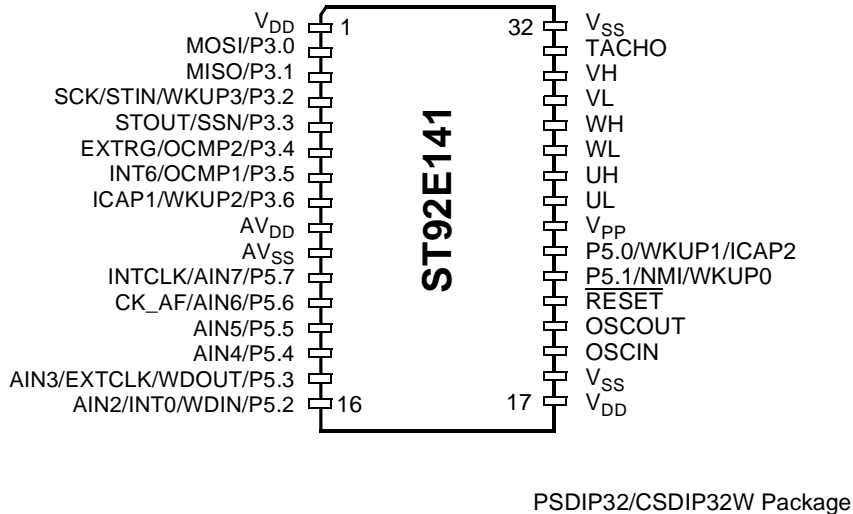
$V_{DD}$
MOSI/P3.0
MISO/P3.1
SCK/STIN/WKUP3/P3.2
STOUT/SSN/P3.3
EXTRG/OCMP2/P3.4
INT6/OCMP1/P3.5
ICAP1/WKUP2/P3.6
$AV_{DD}$
$AV_{SS}$
INTCLK/AIN7/P5.7
CK_AF/AIN6/P5.6
AIN5/P5.5
AIN4/P5.4
AIN3/EXTCLK/WDOUT/P5.3
AIN2/INT0/WDIN/P5.2

1
16

ST92E141

32
17

$V_{SS}$
TACHO
VH
VL
WH
WL
UH
UL
$V_{PP}$
P5.0/WKUP1/ICAP2
P5.1/NMI/WKUP0
$\overline{\text{RESET}}$
OSCOUT
OSCIN
$V_{SS}$
$V_{DD}$

PSDIP32/CSDIP32W Package